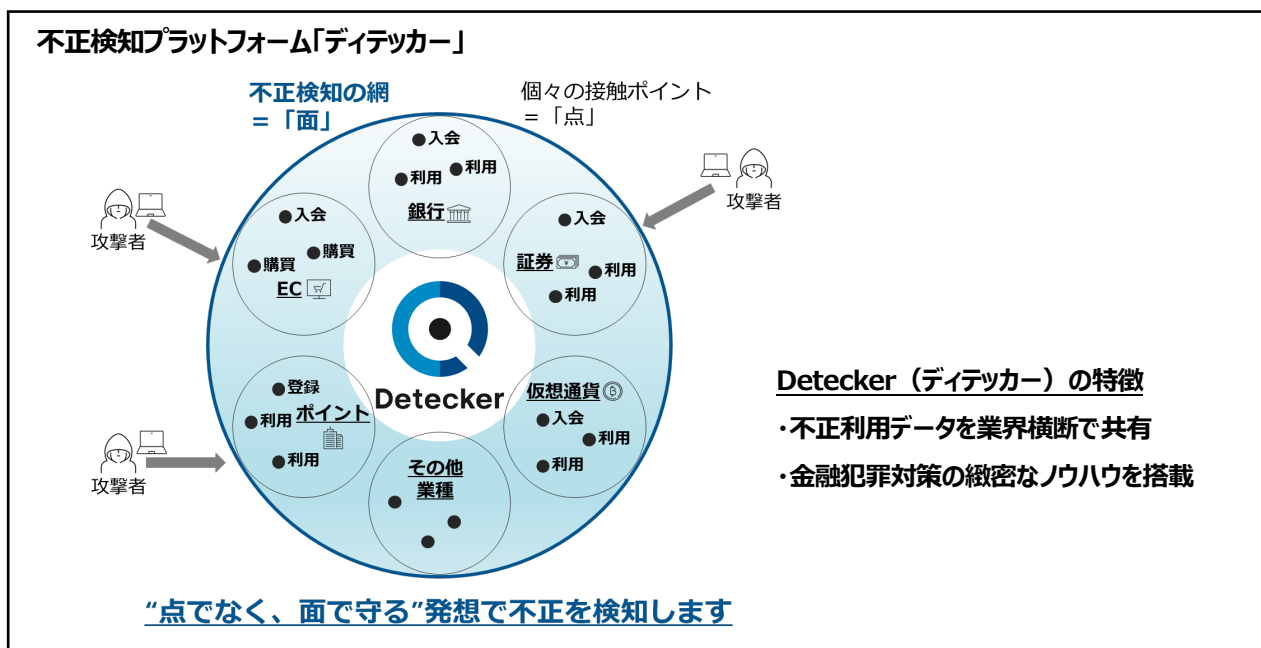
不正検知プラットフォーム「ディテッカー」

不正検知の網
＝「面」

個々の接触ポイント
＝「点」

攻撃者

攻撃者

攻撃者

●入会
●利用 ●利用
銀行

●入会
●購買 ●購買
EC

●入会
証券
●利用
●利用

●登録
●利用 ポイント
●利用

仮想通貨
●入会
●利用
●利用

その他
業種
●
●
●

Detecker

Detecker（ディテッカー）の特徴
・不正利用データを業界横断で共有
・金融犯罪対策の緻密なノウハウを搭載

“点でなく、面で守る”発想で不正を検知します